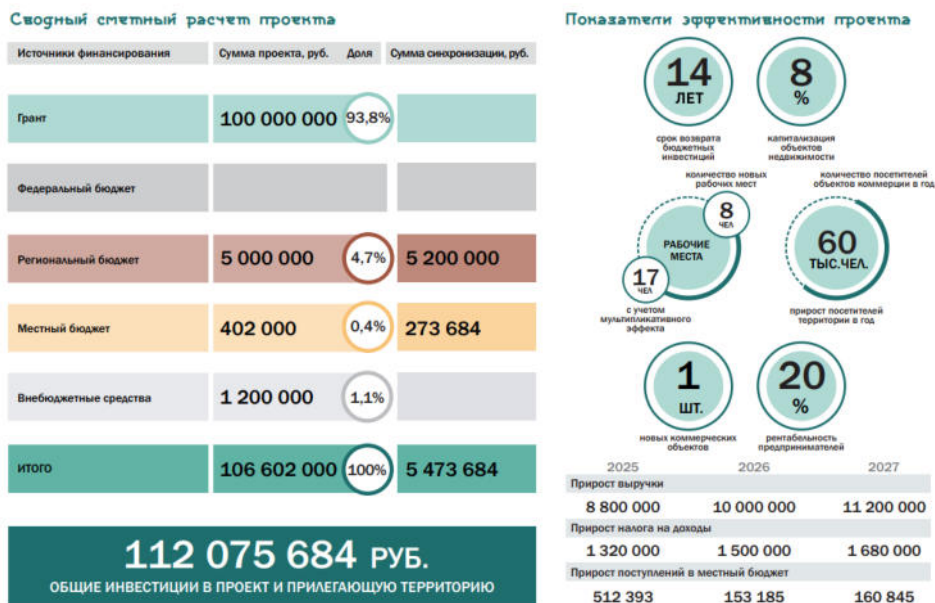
Сводный сметный расчет проекта

| Источники финансирования | Сумма проекта, руб. | Доля | Сумма синхронизации, руб. |
|---|---|---|---|
| Грант | 100 000 000 | 93,8% | |
| Федеральный бюджет | | | |
| Региональный бюджет | 5 000 000 | 4,7% | 5 200 000 |
| Местный бюджет | 402 000 | 0,4% | 273 684 |
| Внебюджетные средства | 1 200 000 | 1,1% | |
| ИТОГО | 106 602 000 | 100% | 5 473 684 |

112 075 684 РУБ.
ОБЩИЕ ИНВЕСТИЦИИ В ПРОЕКТ И ПРИЛЕГАЮЩУЮ ТЕРРИТОРИЮ

Показатели эффективности проекта

14 ЛЕТ
срок возврата бюджетных инвестиций

8 %
капитализация объектов недвижимости

количество новых рабочих мест
8 ЧЕЛ
РАБОЧИЕ МЕСТА
17 ЧЕЛ
с учетом мультипликативного эффекта

количество посетителей объектов коммерции в год
60 ТЫС.ЧЕЛ.
прирост посетителей территории в год

1 ШТ.
новых коммерческих объектов

20 %
рентабельность предпринимателей

| 2025 | 2026 | 2027 |
|---|---|---|
| Прирост выручки | | |
| 8 800 000 | 10 000 000 | 11 200 000 |
| Прирост налога на доходы | | |
| 1 320 000 | 1 500 000 | 1 680 000 |
| Прирост поступлений в местный бюджет | | |
| 512 393 | 153 185 | 160 845 |